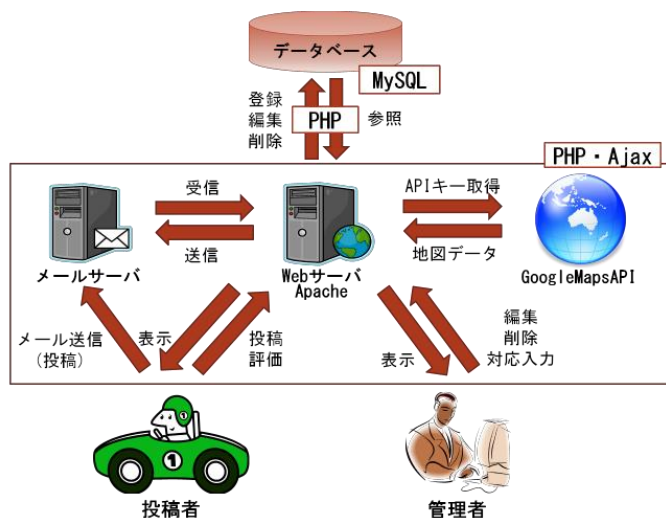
データベース

MySQL

登録
編集
削除

PHP

参照

PHP・Ajax

受信

送信

APIキー取得

地図データ

メールサーバ

Webサーバ
Apache

GoogleMapsAPI

メール送信
(投稿)

表示

投稿
評価

表示

編集
削除
対応入力

1

投稿者

管理者